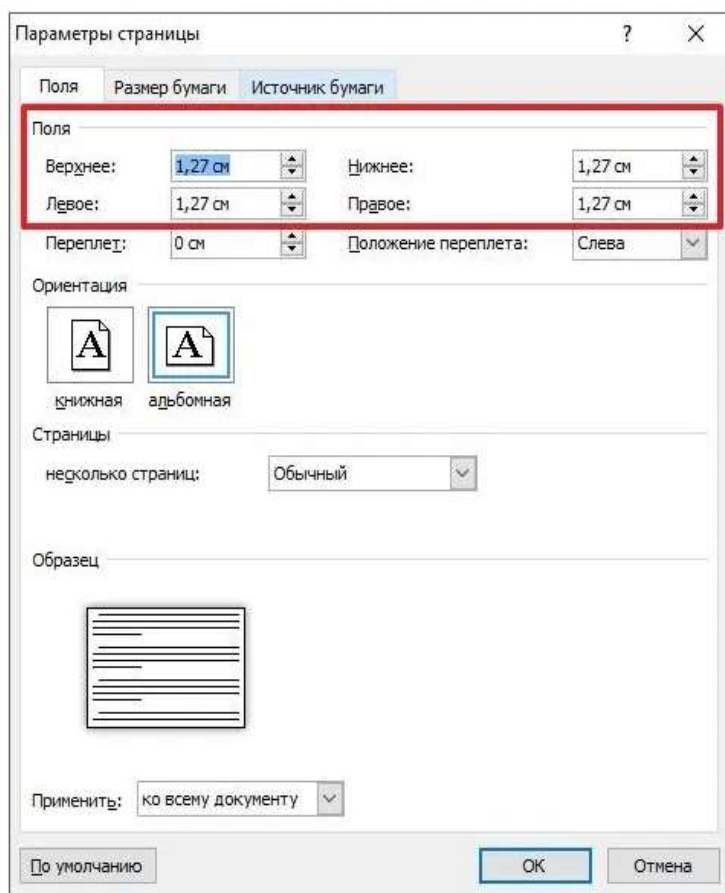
Параметры страницы

?

×

Поля | Размер бумаги | Источник бумаги

Поля

Верхнее: 1,27 см

Нижнее: 1,27 см

Левое: 1,27 см

Правое: 1,27 см

Переплет: 0 см

Положение переплета: Слева

Ориентация

A

A

книжная

альбомная

Страницы

несколько страниц: Обычный

Образец

Применить: ко всему документу

По умолчанию

ОК

Отмена